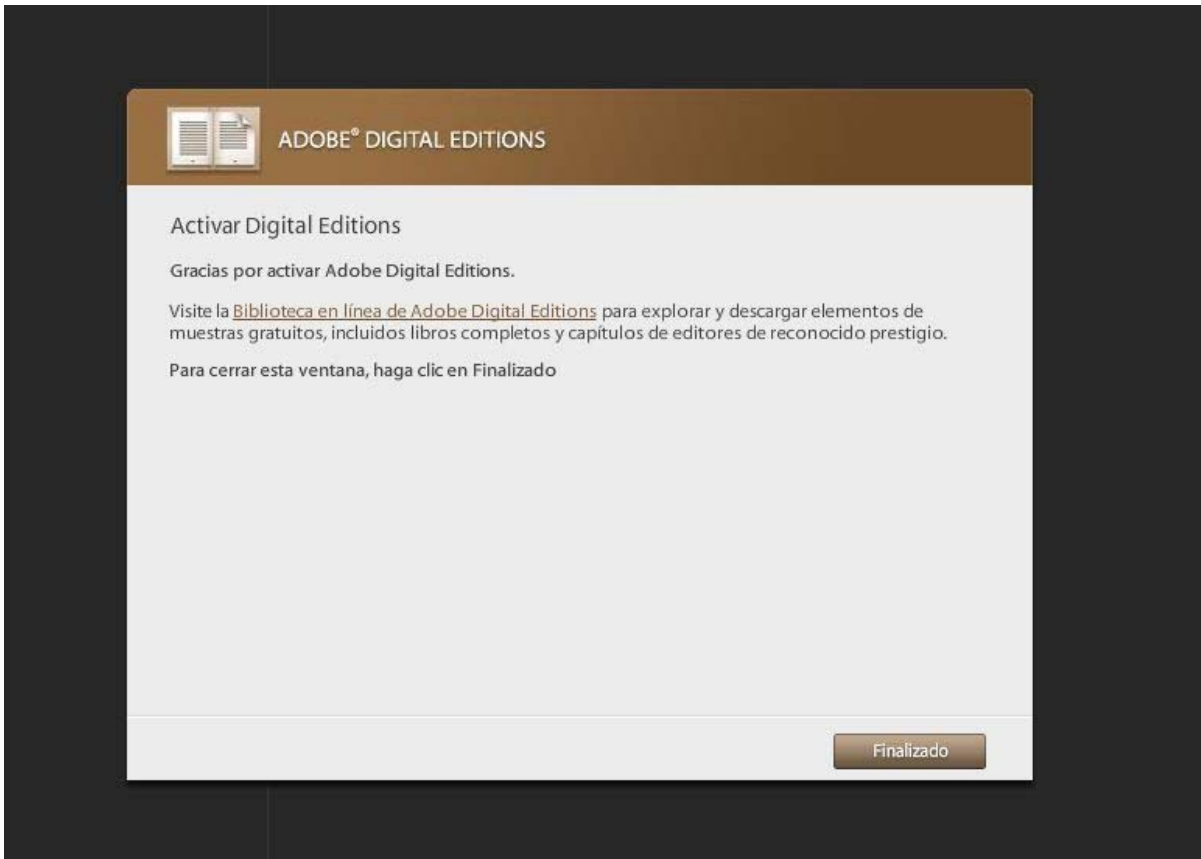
ADOBE® DIGITAL EDITIONS

Activar Digital Editions

Gracias por activar Adobe Digital Editions.

Visite la Biblioteca en línea de Adobe Digital Editions para explorar y descargar elementos de muestras gratuitos, incluidos libros completos y capítulos de editores de reconocido prestigio.

Para cerrar esta ventana, haga clic en Finalizado

Finalizado